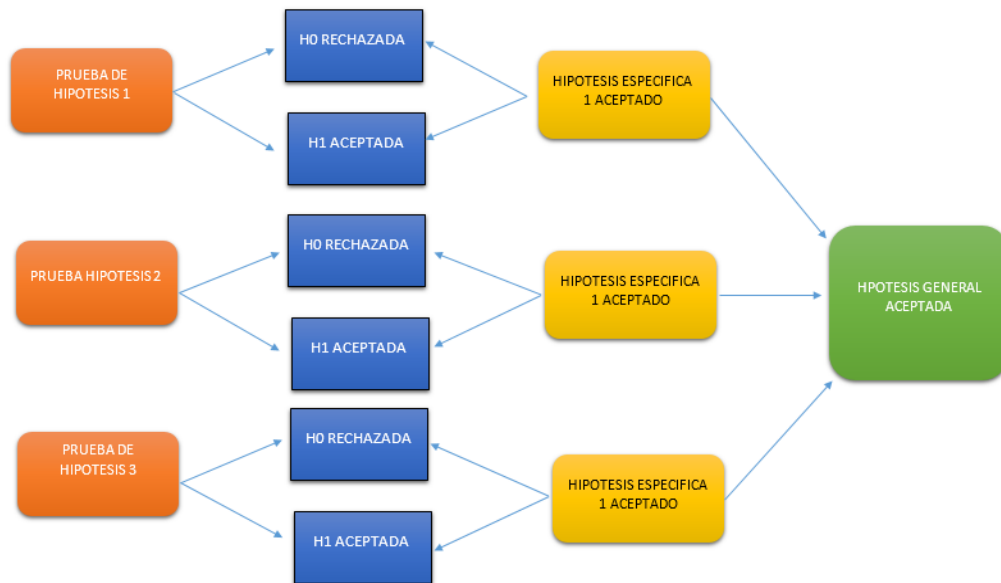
PRUEBA DE HIPOTESIS 1

H0 RECHAZADA

H1 ACEPTADA

HIPOTESIS ESPECIFICA 1 ACEPTADO

PRUEBA HIPOTESIS 2

H0 RECHAZADA

H1 ACEPTADA

HIPOTESIS ESPECIFICA 1 ACEPTADO

HPOTESIS GENERAL ACEPTADA

PRUEBA DE HIPOTESIS 3

H0 RECHAZADA

H1 ACEPTADA

HIPOTESIS ESPECIFICA 1 ACEPTADO